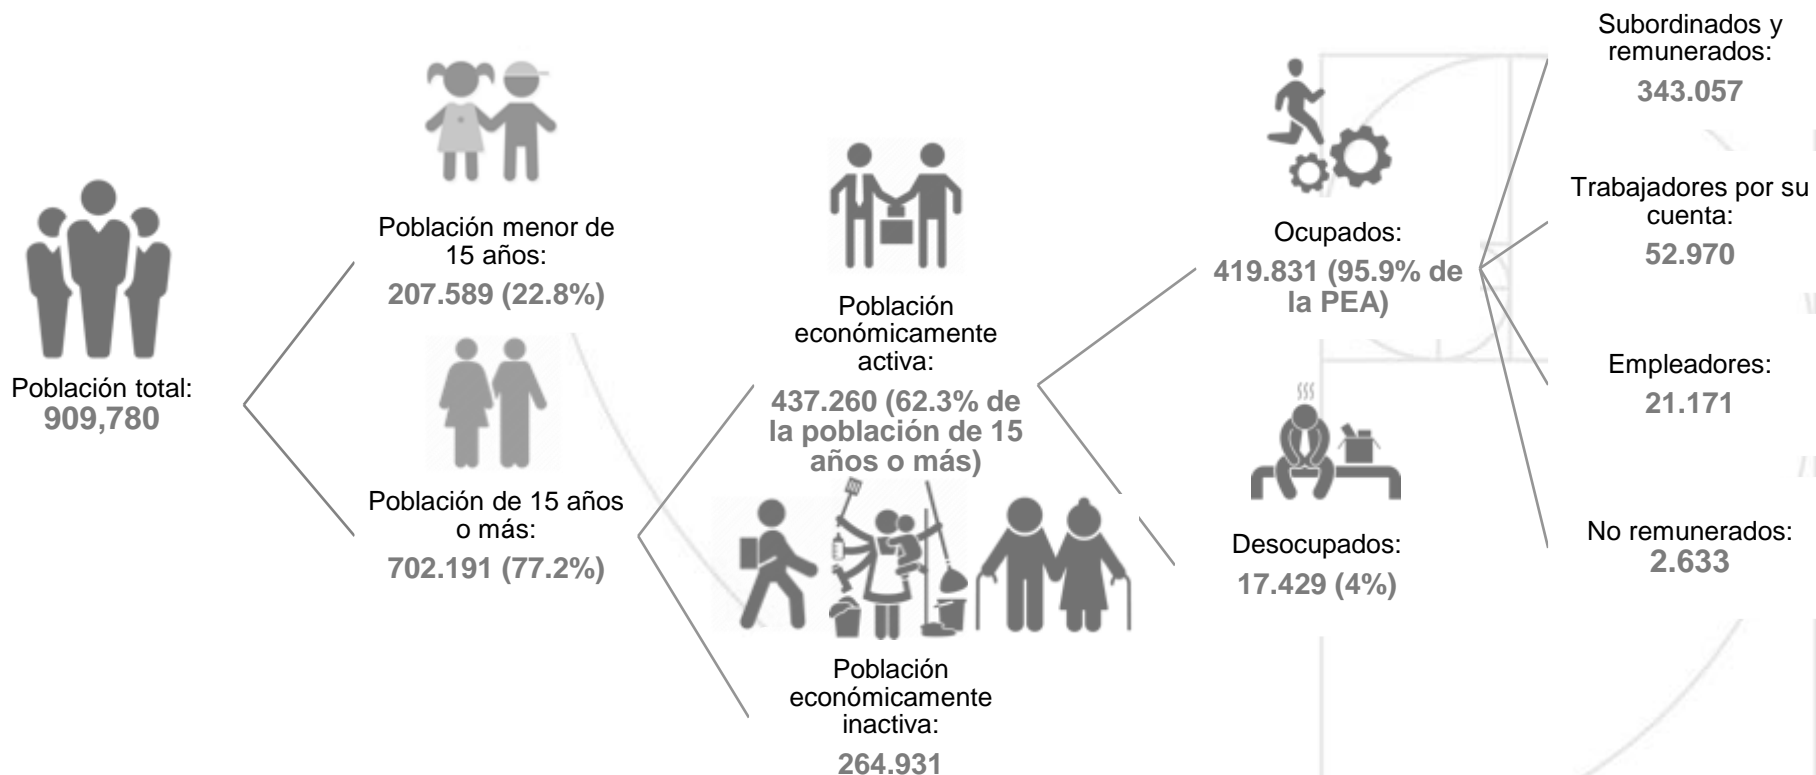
Población total:
909,780

Población menor de 15 años:
207.589 (22.8%)

Población de 15 años o más:
702.191 (77.2%)

Población económicamente activa:
437.260 (62.3% de la población de 15 años o más)

Población económicamente inactiva:
264.931

Ocupados:
419.831 (95.9% de la PEA)

Desocupados:
17.429 (4%)

Subordinados y remunerados:
343.057

Trabajadores por su cuenta:
52.970

Empleadores:
21.171

No remunerados:
2.633